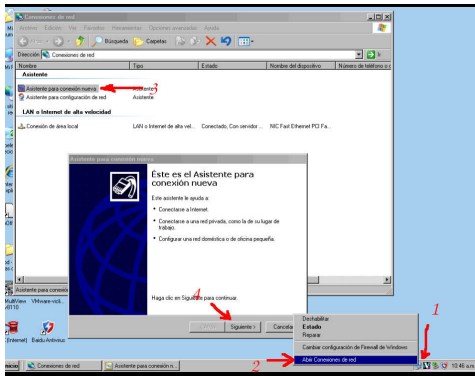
Conexiones de red

Archivo Edición Ver Favoritos Herramientas Opciones avanzadas Ayuda

Atrás Búsqueda Carpetas

Dirección Conexiones de red Ir

| Nombre | Tipo | Estado | Nombre del dispositivo | Número de teléfono o |
|---|---|---|---|---|
| Asistente | | | | |
| Asistente para conexión nueva | Asistente | | | |
| Asistente para configuración de red | Asistente | | | |
| LAN o Internet de alta velocidad | | | | |
| Conexión de área local | LAN o Internet de alta vel... | Conectado, Con servidor ... | NIC Fast Ethernet PCI Fa... | |

3

Asistente para conexión nueva

Éste es el Asistente para conexión nueva

Este asistente le ayuda a:

• Conectarse a Internet.

• Conectarse a una red privada, como la de su lugar de trabajo.

• Configurar una red doméstica o de oficina pequeña.

Haga clic en Siguiente para continuar.

4

< Atrás Siguiente > Cancelar

Deshabilitar
Estado
Reparar
Cambiar configuración de Firewall de Windows
Abrir Conexiones de red

1

2

MultiView VMware-vcli... v0110

Asistente para conexión...

(Internet) Baidu Antivirus

Inicio Conexiones de red Asistente para conexión n...

10:45 a.m.